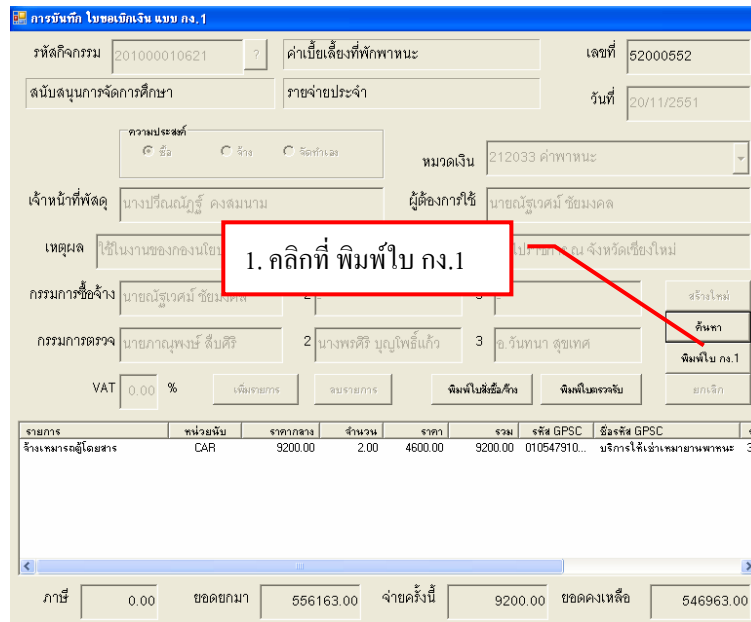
การบันทึก ใบขอเบิกเงิน แบบ กง.1

รหัสกิจกรรม 201000010621 ?
ค่าเบี้ยเลี้ยงที่พักพาหนะ
เลขที่ 52000552
สนับสนุนการจัดการศึกษา
รายจ่ายประจำ
วันที่ 20/11/2551

ความประสงค์
ซื้อ จ้าง จัดทำเอง

หมวดเงิน 212033 ค่าพาหนะ

เจ้าหน้าที่พัสดุ นางปรีณณัฏฐ์ คงสมนาม
ผู้ต้องการใช้ นายณัฐเวศม์ ชัยมงคล

เหตุผล ใช้ในงานของกองนโยบ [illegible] ไปราชการ ณ จังหวัดเชียงใหม่

1. คลิกที่ พิมพ์ใบ กง.1

กรรมการซื้อจ้าง นายณัฐเวศม์ ชัยมงคล 2 3
สร้างใหม่
ค้นหา
กรรมการตรวจ นายภาณุพงษ์ สืบศิริ 2 นางพรศิริ บุญโพธิ์แก้ว 3 อ.วันทนา สุขเทศ
พิมพ์ใบ กง.1
VAT 0.00 %
เพิ่มรายการ ลบรายการ พิมพ์ใบสั่งซื้อ/จ้าง พิมพ์ใบตรวจรับ ยกเลิก

| รายการ | หน่วยนับ | ราคากลาง | จำนวน | ราคา | รวม | รหัส GPSC | ชื่อรหัส GPSC |
|---|---|---|---|---|---|---|---|
| จ้างเหมารถตู้โดยสาร | CAR | 9200.00 | 2.00 | 4600.00 | 9200.00 | 010547910... | บริการให้เช่าเหมายานพาหนะ |

ภาษี 0.00 ยอดยกมา 556163.00 จ่ายครั้งนี้ 9200.00 ยอดคงเหลือ 546963.00